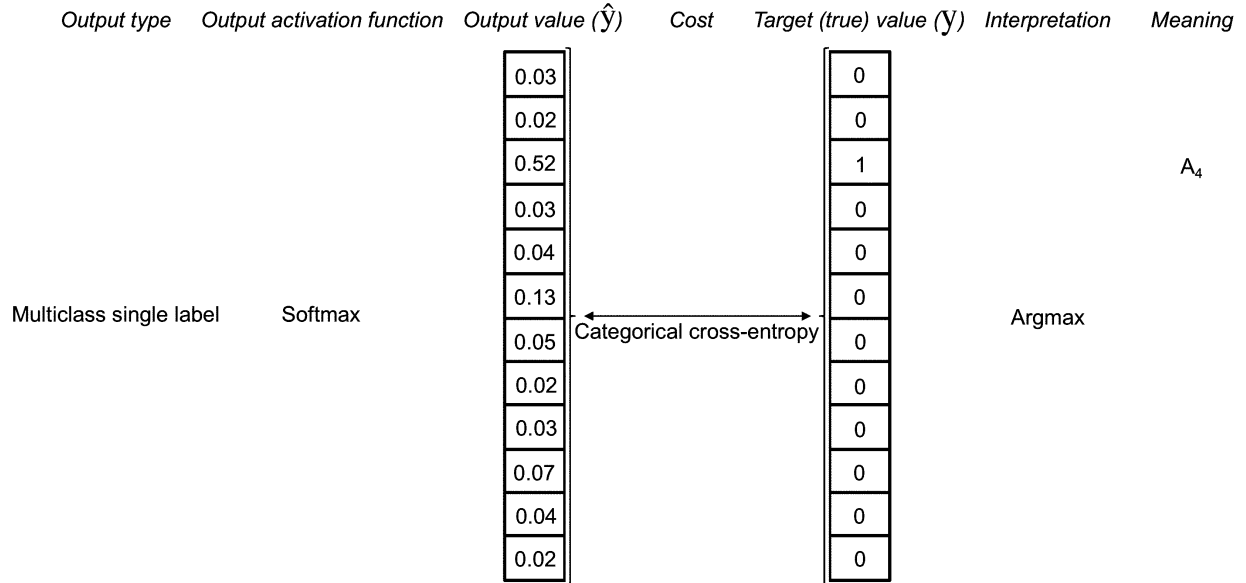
Output type Output activation function Output value ($\hat{y}$) Cost Target (true) value ($y$) Interpretation Meaning

| Output value ($\hat{y}$) | Target (true) value ($y$) |
|---|---|
| 0.03 | 0 |
| 0.02 | 0 |
| 0.52 | 1 |
| 0.03 | 0 |
| 0.04 | 0 |
| 0.13 | 0 |
| 0.05 | 0 |
| 0.02 | 0 |
| 0.03 | 0 |
| 0.07 | 0 |
| 0.04 | 0 |
| 0.02 | 0 |

$A_4$

Multiclass single label Softmax Categorical cross-entropy Argmax